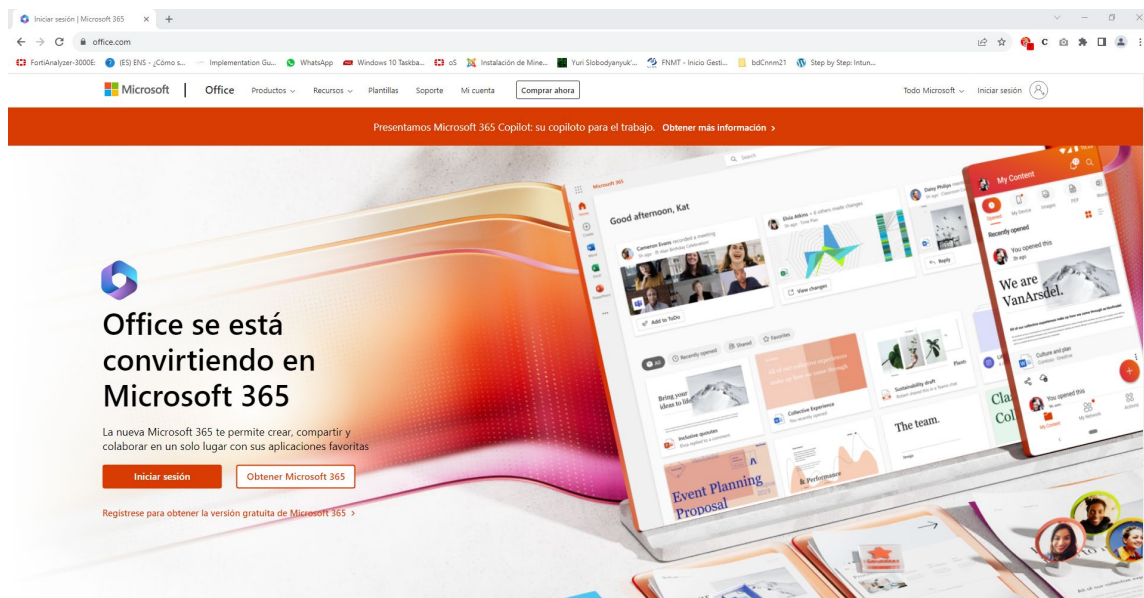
Iniciar sesión | Microsoft 365 × +

office.com

FortiAnalyzer-3000E (ES) ENS - ¿Cómo s... Implementation Gu... WhatsApp Windows 10 Taskba... oS Instalación de Mine... Yuri Slobodyanyuk'... FNMT - Inicio Gesti... bdCnnm21 Step by Step: Intun...

Microsoft | Office Productos Recursos Plantillas Soporte Mi cuenta Comprar ahora

Todo Microsoft Iniciar sesión

Presentamos Microsoft 365 Copilot: su copiloto para el trabajo. Obtener más información >

Office se está convirtiendo en Microsoft 365

La nueva Microsoft 365 te permite crear, compartir y colaborar en un solo lugar con sus aplicaciones favoritas

Iniciar sesión

Obtener Microsoft 365

Regístrese para obtener la versión gratuita de Microsoft 365 >

Microsoft 365

Good afternoon, Kat

View changes

Add to To Do

All Recently opened Shared Favorites

Bring your ideas to life

Collective Experience

Sustainability draft

The team.

Event Planning Proposal

& Performance

My Content

Recently opened

You opened this

We are VanArsdel.

Culture and plan

Cla Col

You opened this

Reply